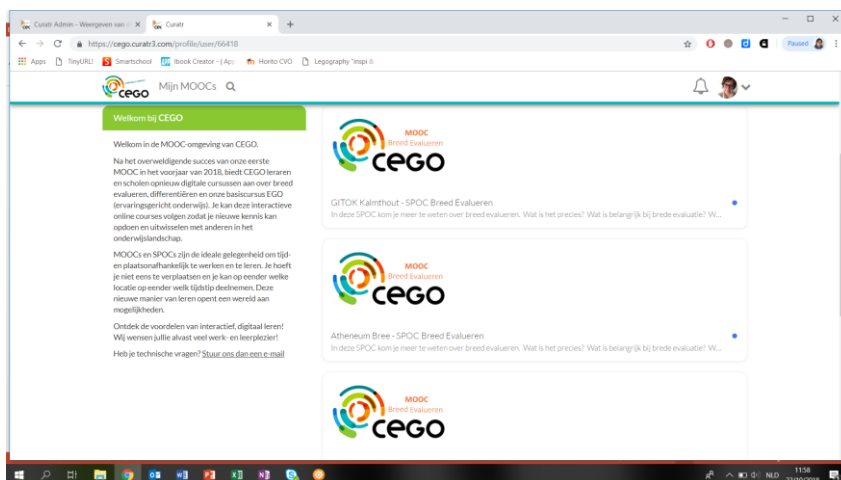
Curatr Admin - Weergeven van ×
Curatr ×
+
https://cego.curatr3.com/profile/user/66418
Paused
Apps TinyURL! Smartschool Ibook Creator - | App Hoxto CVO Legography "inspi

cego
Mijn MOOCs

Welkom bij CEGO

Welkom in de MOOC-omgeving van CEGO.

Na het overweldigende succes van onze eerste MOOC in het voorjaar van 2018, biedt CEGO leraren en scholen opnieuw digitale cursussen aan over breed evalueren, differentiëren en onze basiscursus EGO (ervaringsgericht onderwijs). Je kan deze interactieve online courses volgen zodat je nieuwe kennis kan opdoen en uitwisselen met anderen in het onderwijslandschap.

MOOCs en SPOCs zijn de ideale gelegenheid om tijd- en plaatsonafhankelijk te werken en te leren. Je hoeft je niet eens te verplaatsen en je kan op eender welke locatie op eender welk tijdstip deelnemen. Deze nieuwe manier van leren opent een wereld aan mogelijkheden.

Ontdek de voordelen van interactief, digitaal leren! Wij wensen jullie alvast veel werk- en leerplezier!

Heb je technische vragen? Stuur ons dan een e-mail

MOOC
Breed Evalueren
cego

GITOK Kalmthout - SPOC Breed Evalueren
In deze SPOC kom je meer te weten over breed evalueren. Wat is het precies? Wat is belangrijk bij brede evaluatie? W...

MOOC
Breed Evalueren
cego

Atheneum Bree - SPOC Breed Evalueren
In deze SPOC kom je meer te weten over breed evalueren. Wat is het precies? Wat is belangrijk bij brede evaluatie? W...

MOOC
Breed Evalueren
cego

NLD 11:58